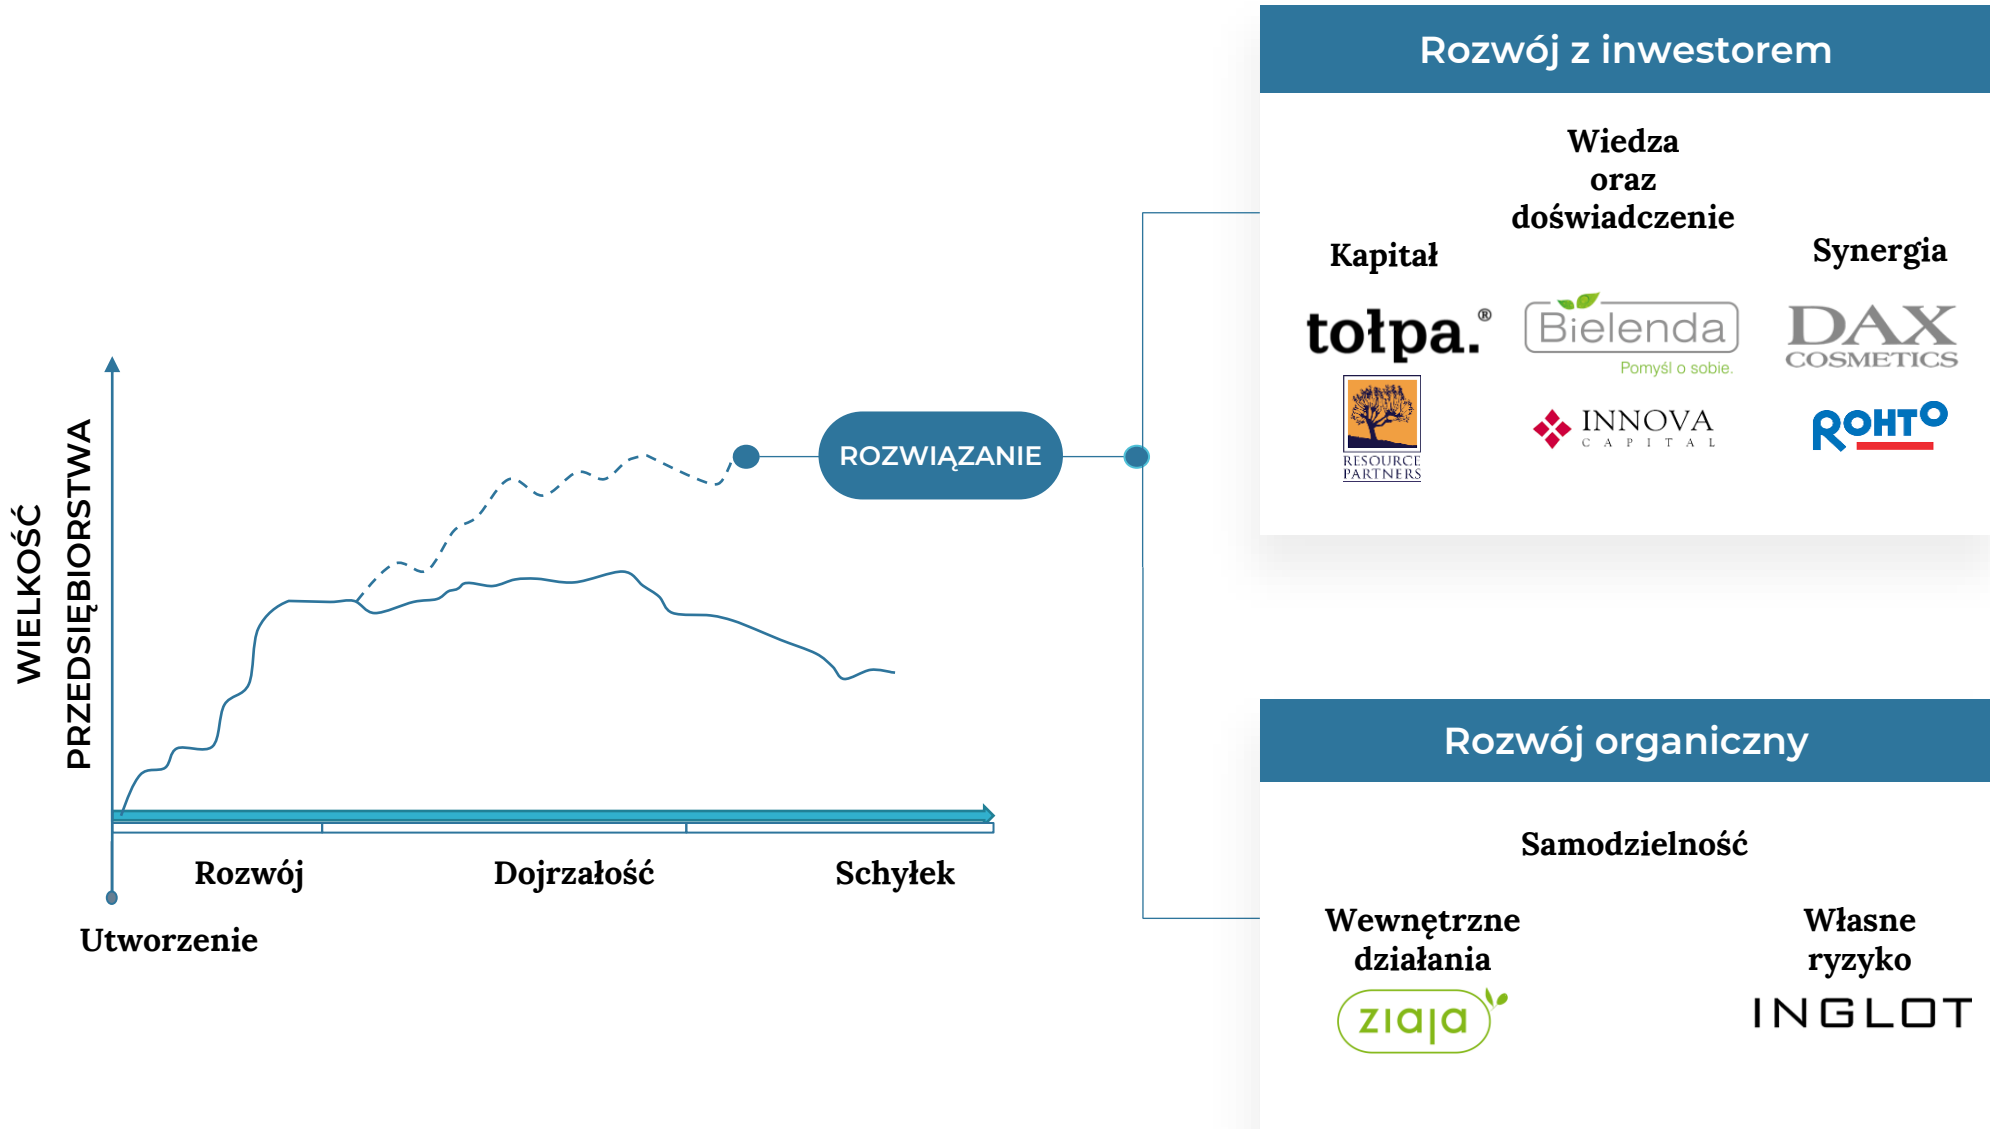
WIELKOŚĆ PRZEDSIĘBIORSTWA

ROZWIĄZANIE

Rozwój

Dojrzałość

Schyłek

Utworzenie

Rozwój z inwestorem

Kapitał

Wiedza oraz doświadczenie

Synergia

tołpa.®

Bielenda
Pomyśl o sobie.

DAX COSMETICS

RESOURCE PARTNERS

INNOVA CAPITAL

ROHTO

Rozwój organiczny

Samodzielność

Wewnętrzne działania

Własne ryzyko

ziaja

INGLOT